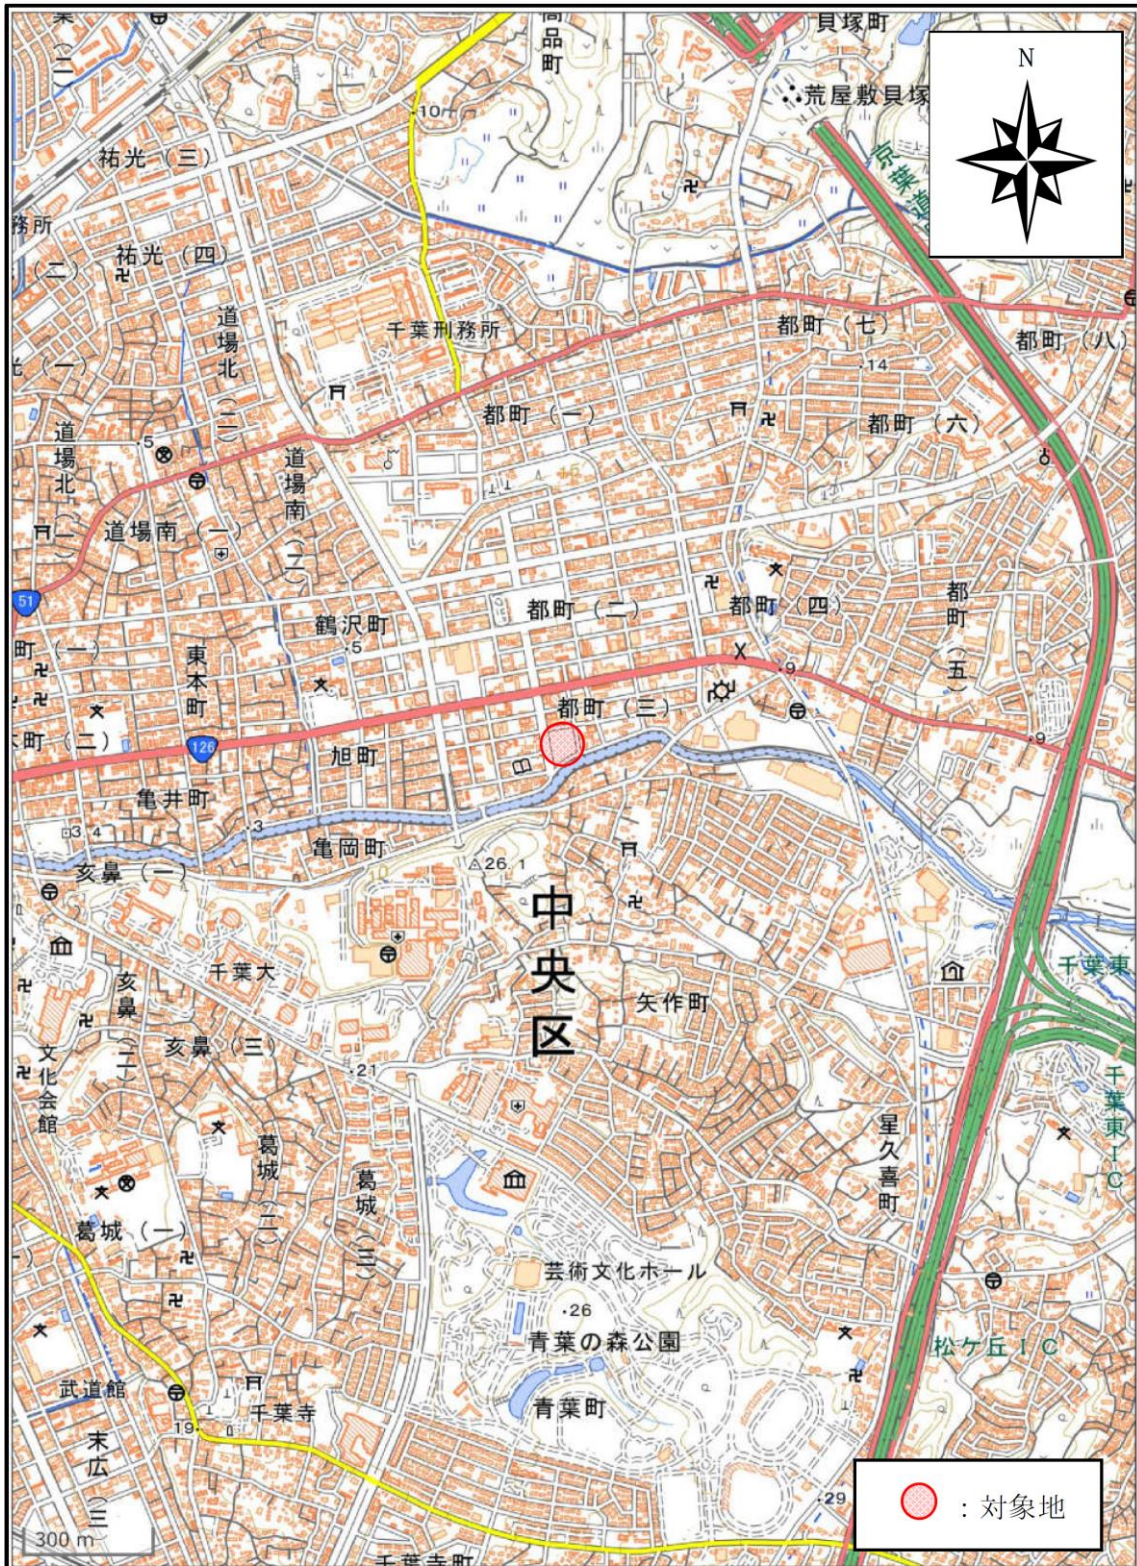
N

貝塚町
荒屋敷貝塚
京葉道
品町
祐光（三）
務所
祐光（四）
（二）
道場北（二）
千葉刑務所
都町（七）
都町（八）
.14
都町（一）
都町（六）
道場北
道場南（二）
.5
15
道場南（一）
51
都町（二）
都町（四）
都町（五）
鶴沢町
.5
東本町
町（一）
.9
都町（三）
町（二）
126
旭町
.9
亀井町
3.4
3
亀岡町
△26.1
亥鼻（一）
中央区
千葉大
千葉東
亥鼻（二）
矢作町
亥鼻（三）
文化会館
.21
千葉東IC
葛城（二）
葛城（三）
星久喜町
葛城（一）
芸術文化ホール
.26
青葉の森公園
松ケ丘IC
武道館
千葉寺
19
青葉町
末広（三）
.29
300 m
千葉寺町
：対象地